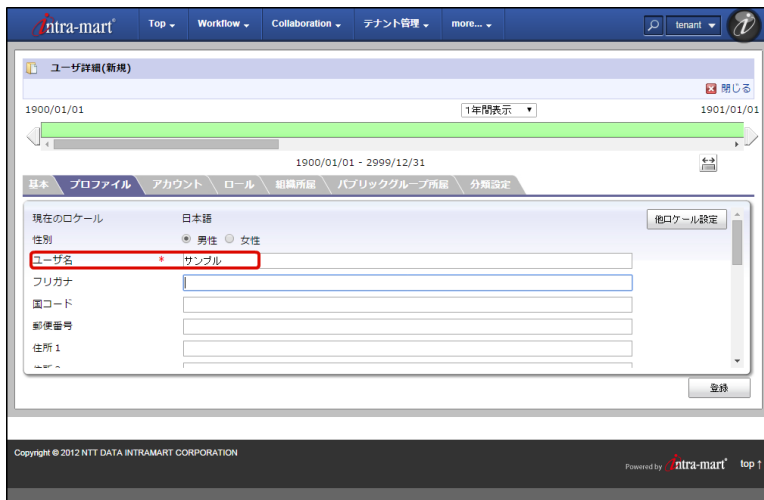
intra-mart Top Workflow Collaboration テナント管理 more... tenant

ユーザ詳細(新規)

閉じる

1900/01/01 1年間表示 1901/01/01

1900/01/01 - 2999/12/31

基本 プロファイル アカウント ロール 組織所属 パブリックグループ所属 分類設定

現在のロケール 日本語 他ロケール設定
性別 男性 女性
ユーザ名 * サンプル
フリガナ
国コード
郵便番号
住所 1

登録

Copyright © 2012 NTT DATA INTRAMART CORPORATION

Powered by intra-mart top ↑